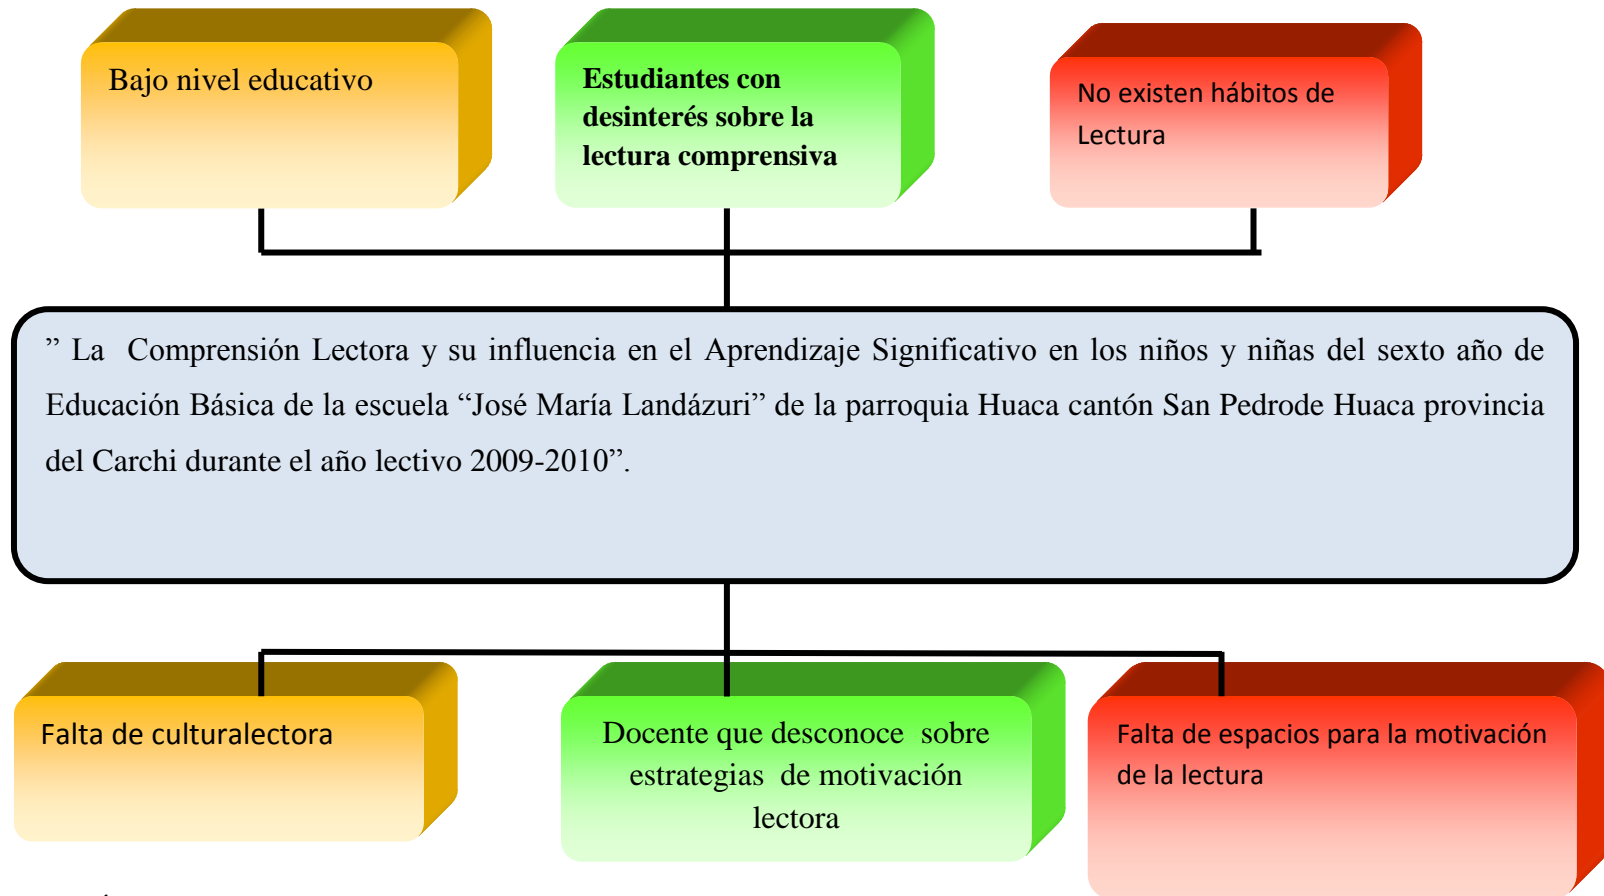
Bajo nivel educativo

Estudiantes con desinterés sobre la lectura comprensiva

No existen hábitos de Lectura

” La Comprensión Lectora y su influencia en el Aprendizaje Significativo en los niños y niñas del sexto año de Educación Básica de la escuela “José María Landázuri” de la parroquia Huaca cantón San Pedrode Huaca provincia del Carchi durante el año lectivo 2009-2010”.

Falta de culturalectora

Docente que desconoce sobre estrategias de motivación lectora

Falta de espacios para la motivación de la lectura